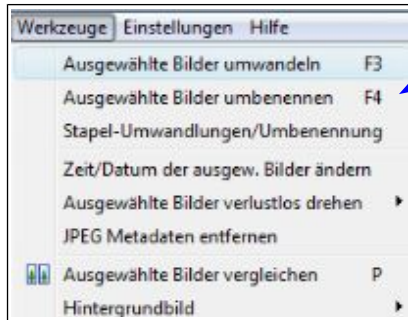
Werkzeuge Einstellungen Hilfe

Ausgewählte Bilder umwandeln F3
Ausgewählte Bilder umbenennen F4
Stapel-Umwandlungen/Umbenennung
Zeit/Datum der ausgew. Bilder ändern
Ausgewählte Bilder verlustlos drehen
JPEG Metadaten entfernen
Ausgewählte Bilder vergleichen P
Hintergrundbild